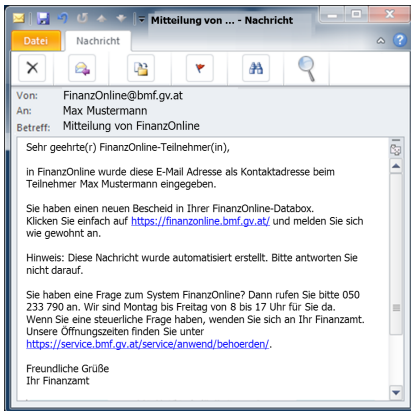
Mitteilung von ... - Nachricht

Datei
Nachricht

Von: FinanzOnline@bmf.gv.at
An: Max Mustermann
Betreff: Mitteilung von FinanzOnline

Sehr geehrte(r) FinanzOnline-Teilnehmer(in),

in FinanzOnline wurde diese E-Mail Adresse als Kontaktadresse beim Teilnehmer Max Mustermann eingegeben.

Sie haben einen neuen Bescheid in Ihrer FinanzOnline-Databox. Klicken Sie einfach auf https://finanzonline.bmf.gv.at/ und melden Sie sich wie gewohnt an.

Hinweis: Diese Nachricht wurde automatisiert erstellt. Bitte antworten Sie nicht darauf.

Sie haben eine Frage zum System FinanzOnline? Dann rufen Sie bitte 050 233 790 an. Wir sind Montag bis Freitag von 8 bis 17 Uhr für Sie da. Wenn Sie eine steuerliche Frage haben, wenden Sie sich an Ihr Finanzamt. Unsere Öffnungszeiten finden Sie unter https://service.bmf.gv.at/service/anwend/behoerden/.

Freundliche Grüße
Ihr Finanzamt